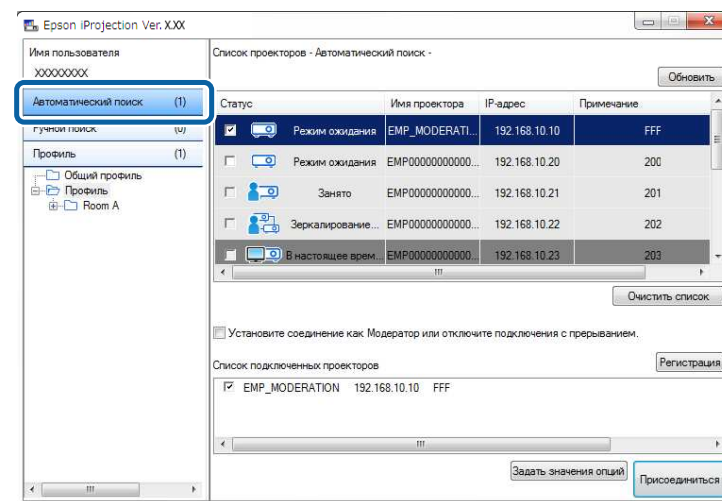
Epson iProjection Ver. X.XX

Имя пользователя
XXXXXXXX

Автоматический поиск (1)
Ручной поиск (0)
Профиль (1)
Общий профиль
Профиль
Room A

Список проекторов - Автоматический поиск -

Обновить

| Статус | Имя проектора | IP-адрес | Примечание |
|---|---|---|---|
| Режим ожидания | EMP_MODERATI... | 192.168.10.10 | FFF |
| Режим ожидания | EMP000000000000... | 192.168.10.20 | 200 |
| Занято | EMP000000000000... | 192.168.10.21 | 201 |
| Зеркалирование... | EMP000000000000... | 192.168.10.22 | 202 |
| В настоящее врем... | EMP000000000000... | 192.168.10.23 | 203 |

Очистить список

Установите соединение как Модератор или отключите подключения с прерыванием.

Список подключенных проекторов

Регистрация

EMP_MODERATION 192.168.10.10 FFF

Задать значения опций

Присоединиться